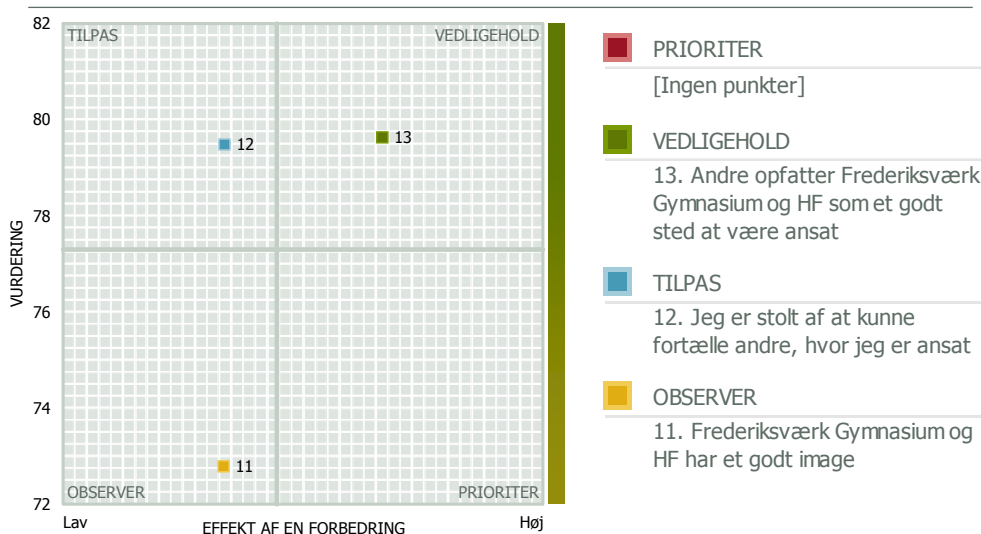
82
80
78
76
74
72

VURDERING

TILPAS
VEDLIGEHOLD
OBSERVER
PRIORITER

12
13
11

Lav
EFFEKT AF EN FORBEDRING
Høj

PRIORITER
[Ingen punkter]

VEDLIGEHOLD
13. Andre opfatter Frederiksværk Gymnasium og HF som et godt sted at være ansat

TILPAS
12. Jeg er stolt af at kunne fortælle andre, hvor jeg er ansat

OBSERVER
11. Frederiksværk Gymnasium og HF har et godt image